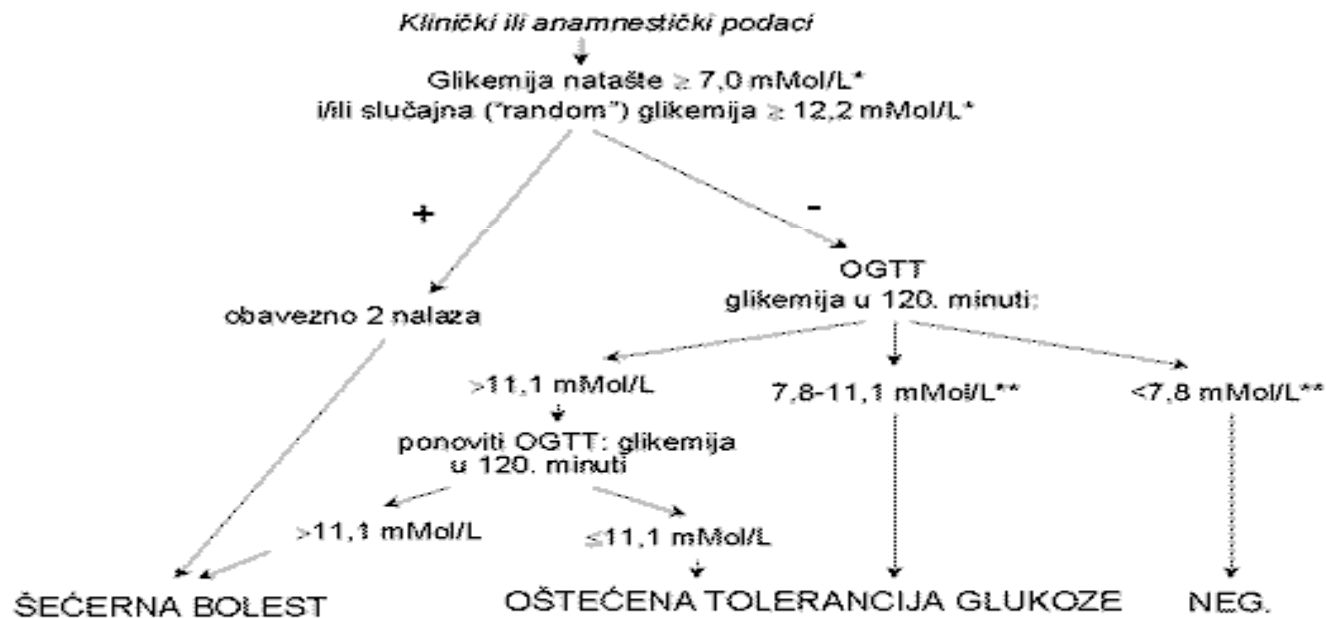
Klinički ili anamnestički podaci

Glikemija natašte $\geq$ 7,0 mMol/L*
i/ili slučajna ("random") glikemija $\geq$ 12,2 mMol/L*

+

-

obavezno 2 nalaza

OGTT
glikemija u 120. minuti:

>11,1 mMol/L

7,8-11,1 mMol/L**

<7,8 mMol/L**

ponoviti OGTT: glikemija u 120. minuti

>11,1 mMol/L

$\leq$11,1 mMol/L

ŠEĆERNA BOLEST

OŠTEĆENA TOLERANCIJA GLUKOZE

NEG.